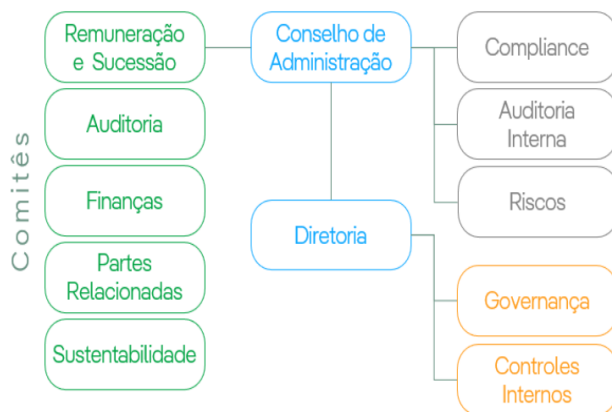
Comitês

Remuneração e Sucessão

Auditoria

Finanças

Partes Relacionadas

Sustentabilidade

Conselho de Administração

Diretoria

Compliance

Auditoria Interna

Riscos

Governança

Controles Internos